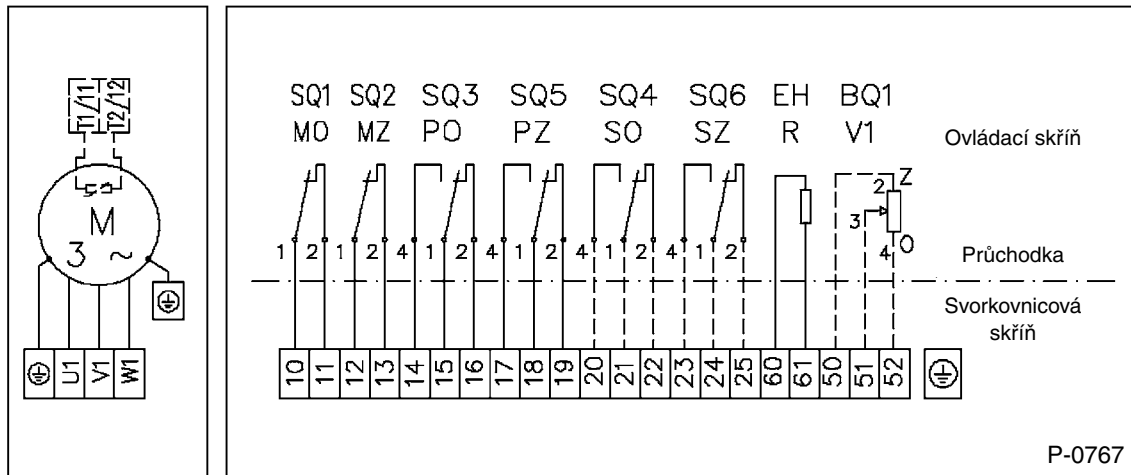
T1/11 T2/12

M
3 ~

⊕ U1 V1 W1

⊕

SQ1 MO
SQ2 MZ
SQ3 PO
SQ5 PZ
SQ4 SO
SQ6 SZ
EH R
BQ1 V1

Ovládací skříň

1 2 1 2 4 1 2 4 1 2 4 1 2 4 1 2

2 Z
3
4 O

Průchodka

Svorkovnicová skříň

10 11 12 13 14 15 16 17 18 19 20 21 22 23 24 25 60 61 50 51 52 ⊕

P-0767